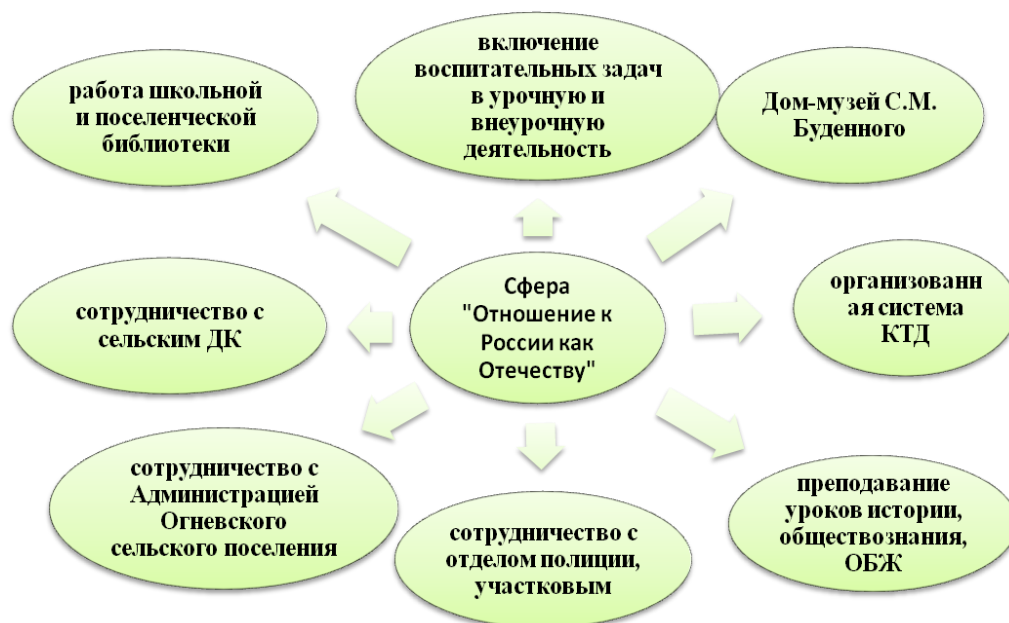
работа школьной и поселенческой библиотеки

включение воспитательных задач в урочную и внеурочную деятельность

Дом-музей С.М. Буденного

Сфера "Отношение к России как Отечеству"

сотрудничество с сельским ДК

организованная система КТД

сотрудничество с Администрацией Огневского сельского поселения

сотрудничество с отделом полиции, участковым

преподавание уроков истории, обществознания, ОБЖ